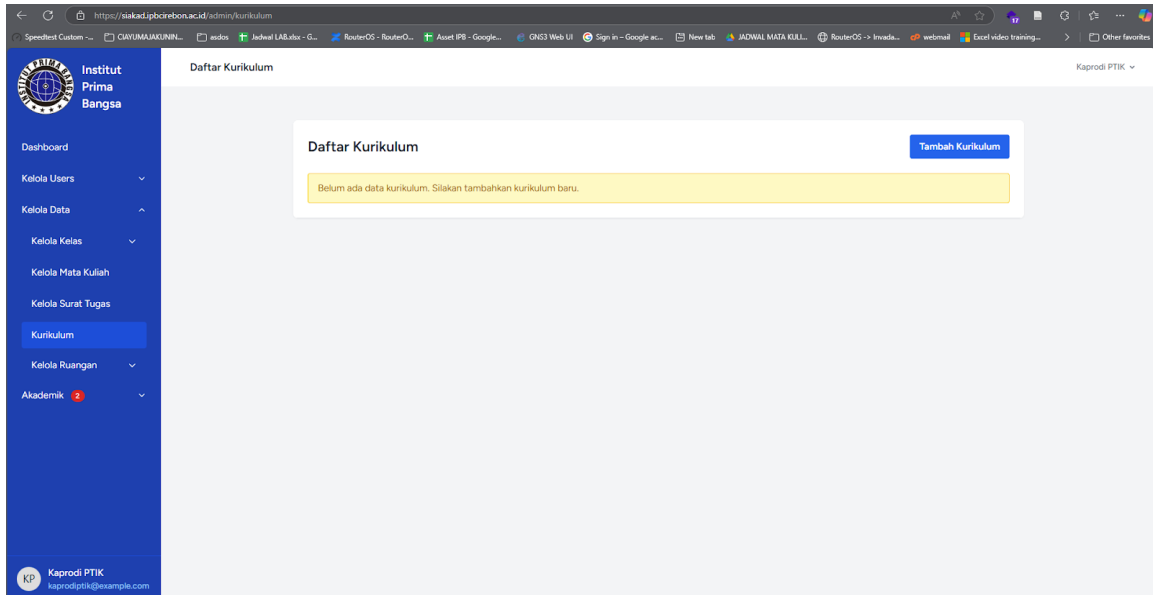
https://siakad.ipbcirebon.ac.id/admin/kurikulum

Speedtest Custom -... CIAYUMAJAKUNIN... asdos Jadwal LAB.xlsx - G... RouterOS - RouterO... Asset IPB - Google... GNS3 Web UI Sign in – Google ac... New tab JADWAL MATA KULI... RouterOS -> Invada... webmail Excel video training... Other favorites

Institut Prima Bangsa

Dashboard
Kelola Users
Kelola Data
Kelola Kelas
Kelola Mata Kuliah
Kelola Surat Tugas
Kurikulum
Kelola Ruangan
Akademik 2

KP Kaprodi PTIK
kaprodiptik@example.com

Daftar Kurikulum

Kaprodi PTIK

Daftar Kurikulum

Tambah Kurikulum

Belum ada data kurikulum. Silakan tambahkan kurikulum baru.